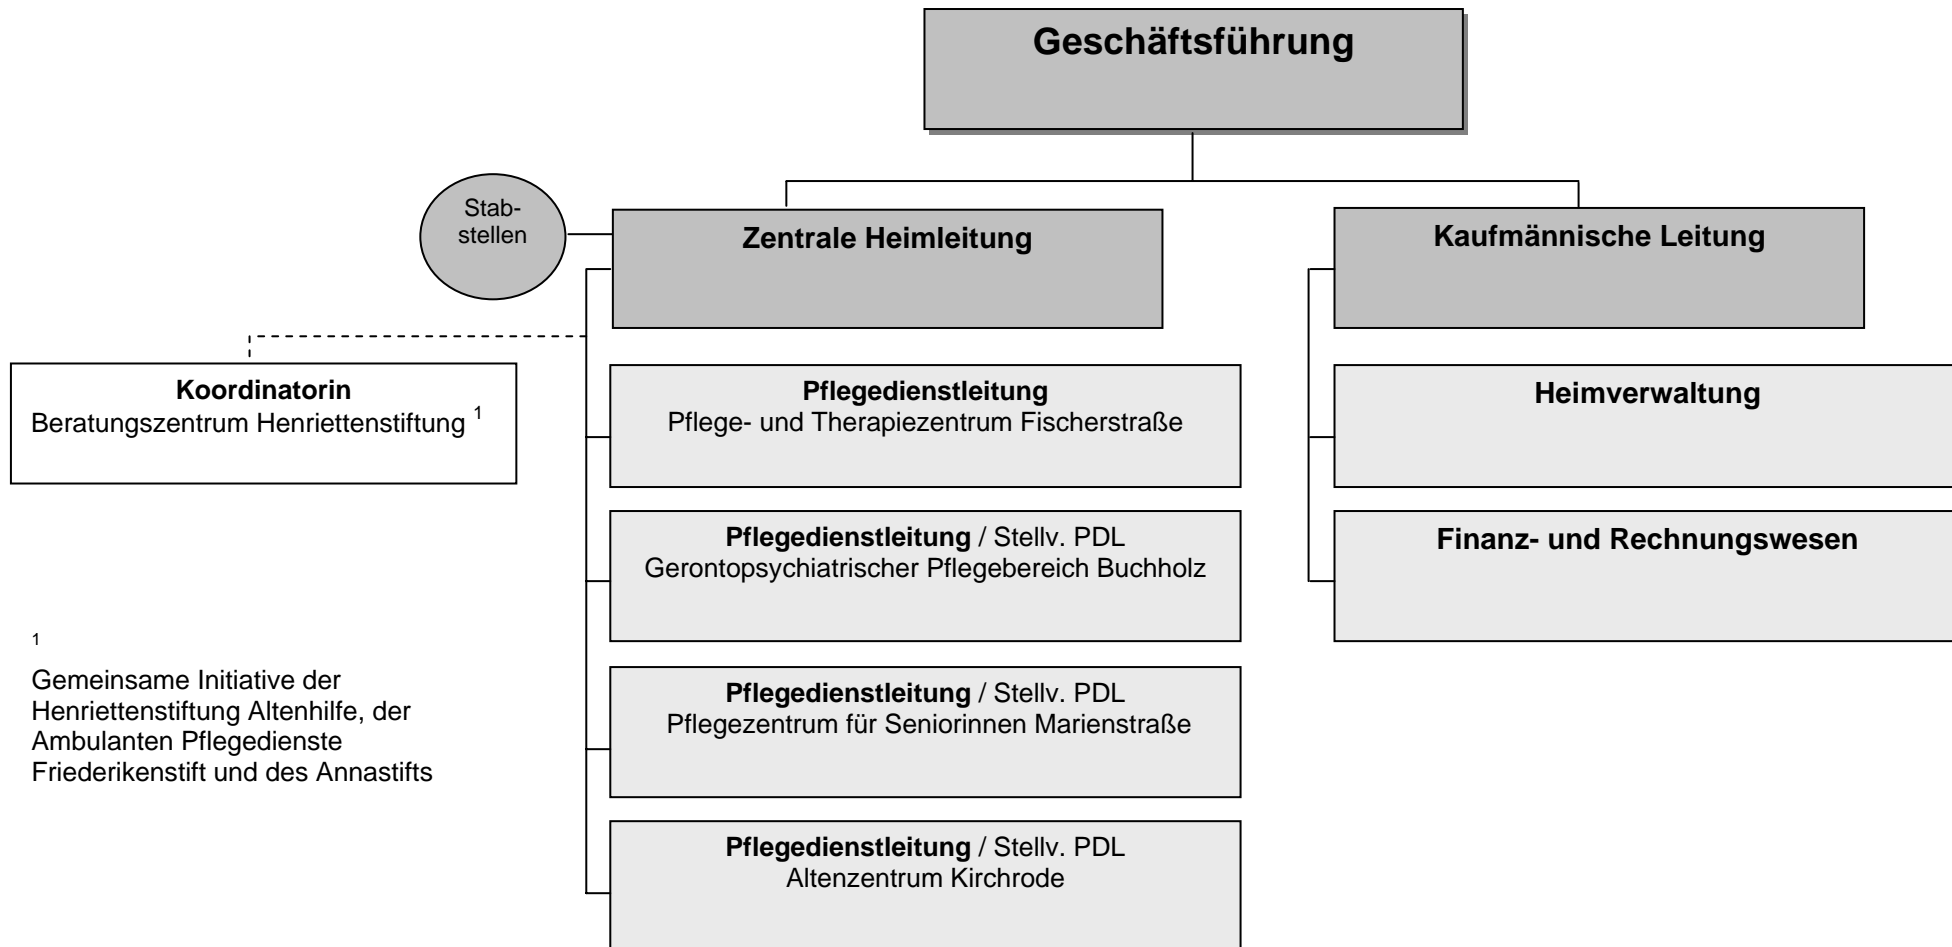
Geschäftsführung

Stabstellen

Zentrale Heimleitung

Kaufmännische Leitung

Koordinatorin
Beratungszentrum Henriettenstiftung $^1$

Pflegedienstleitung
Pflege- und Therapiezentrum Fischerstraße

Heimverwaltung

Pflegedienstleitung / Stellv. PDL
Gerontopsychiatrischer Pflegebereich Buchholz

Finanz- und Rechnungswesen

$^1$

Gemeinsame Initiative der Henriettenstiftung Altenhilfe, der Ambulanten Pflegedienste Friederikenstift und des Annastifts

Pflegedienstleitung / Stellv. PDL
Pflegezentrum für Seniorinnen Marienstraße

Pflegedienstleitung / Stellv. PDL
Altenzentrum Kirchrode